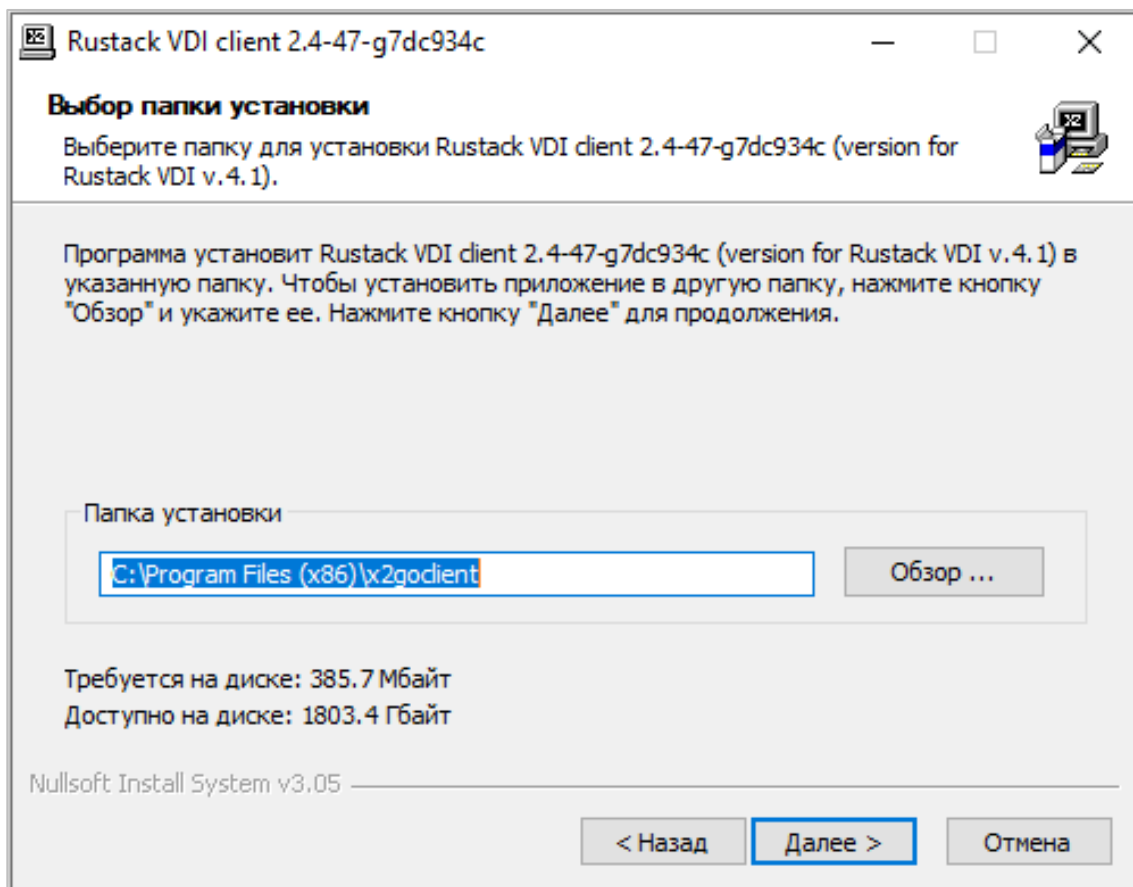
Rustack VDI client 2.4-47-g7dc934c

Выбор папки установки

Выберите папку для установки Rustack VDI client 2.4-47-g7dc934c (version for Rustack VDI v.4.1).

Программа установит Rustack VDI client 2.4-47-g7dc934c (version for Rustack VDI v.4.1) в указанную папку. Чтобы установить приложение в другую папку, нажмите кнопку "Обзор" и укажите ее. Нажмите кнопку "Далее" для продолжения.

Папка установки

C:\Program Files (x86)\x2goclient

Обзор ...

Требуется на диске: 385.7 Мбайт
Доступно на диске: 1803.4 Гбайт

Nullsoft Install System v3.05

< Назад

Далее >

Отмена